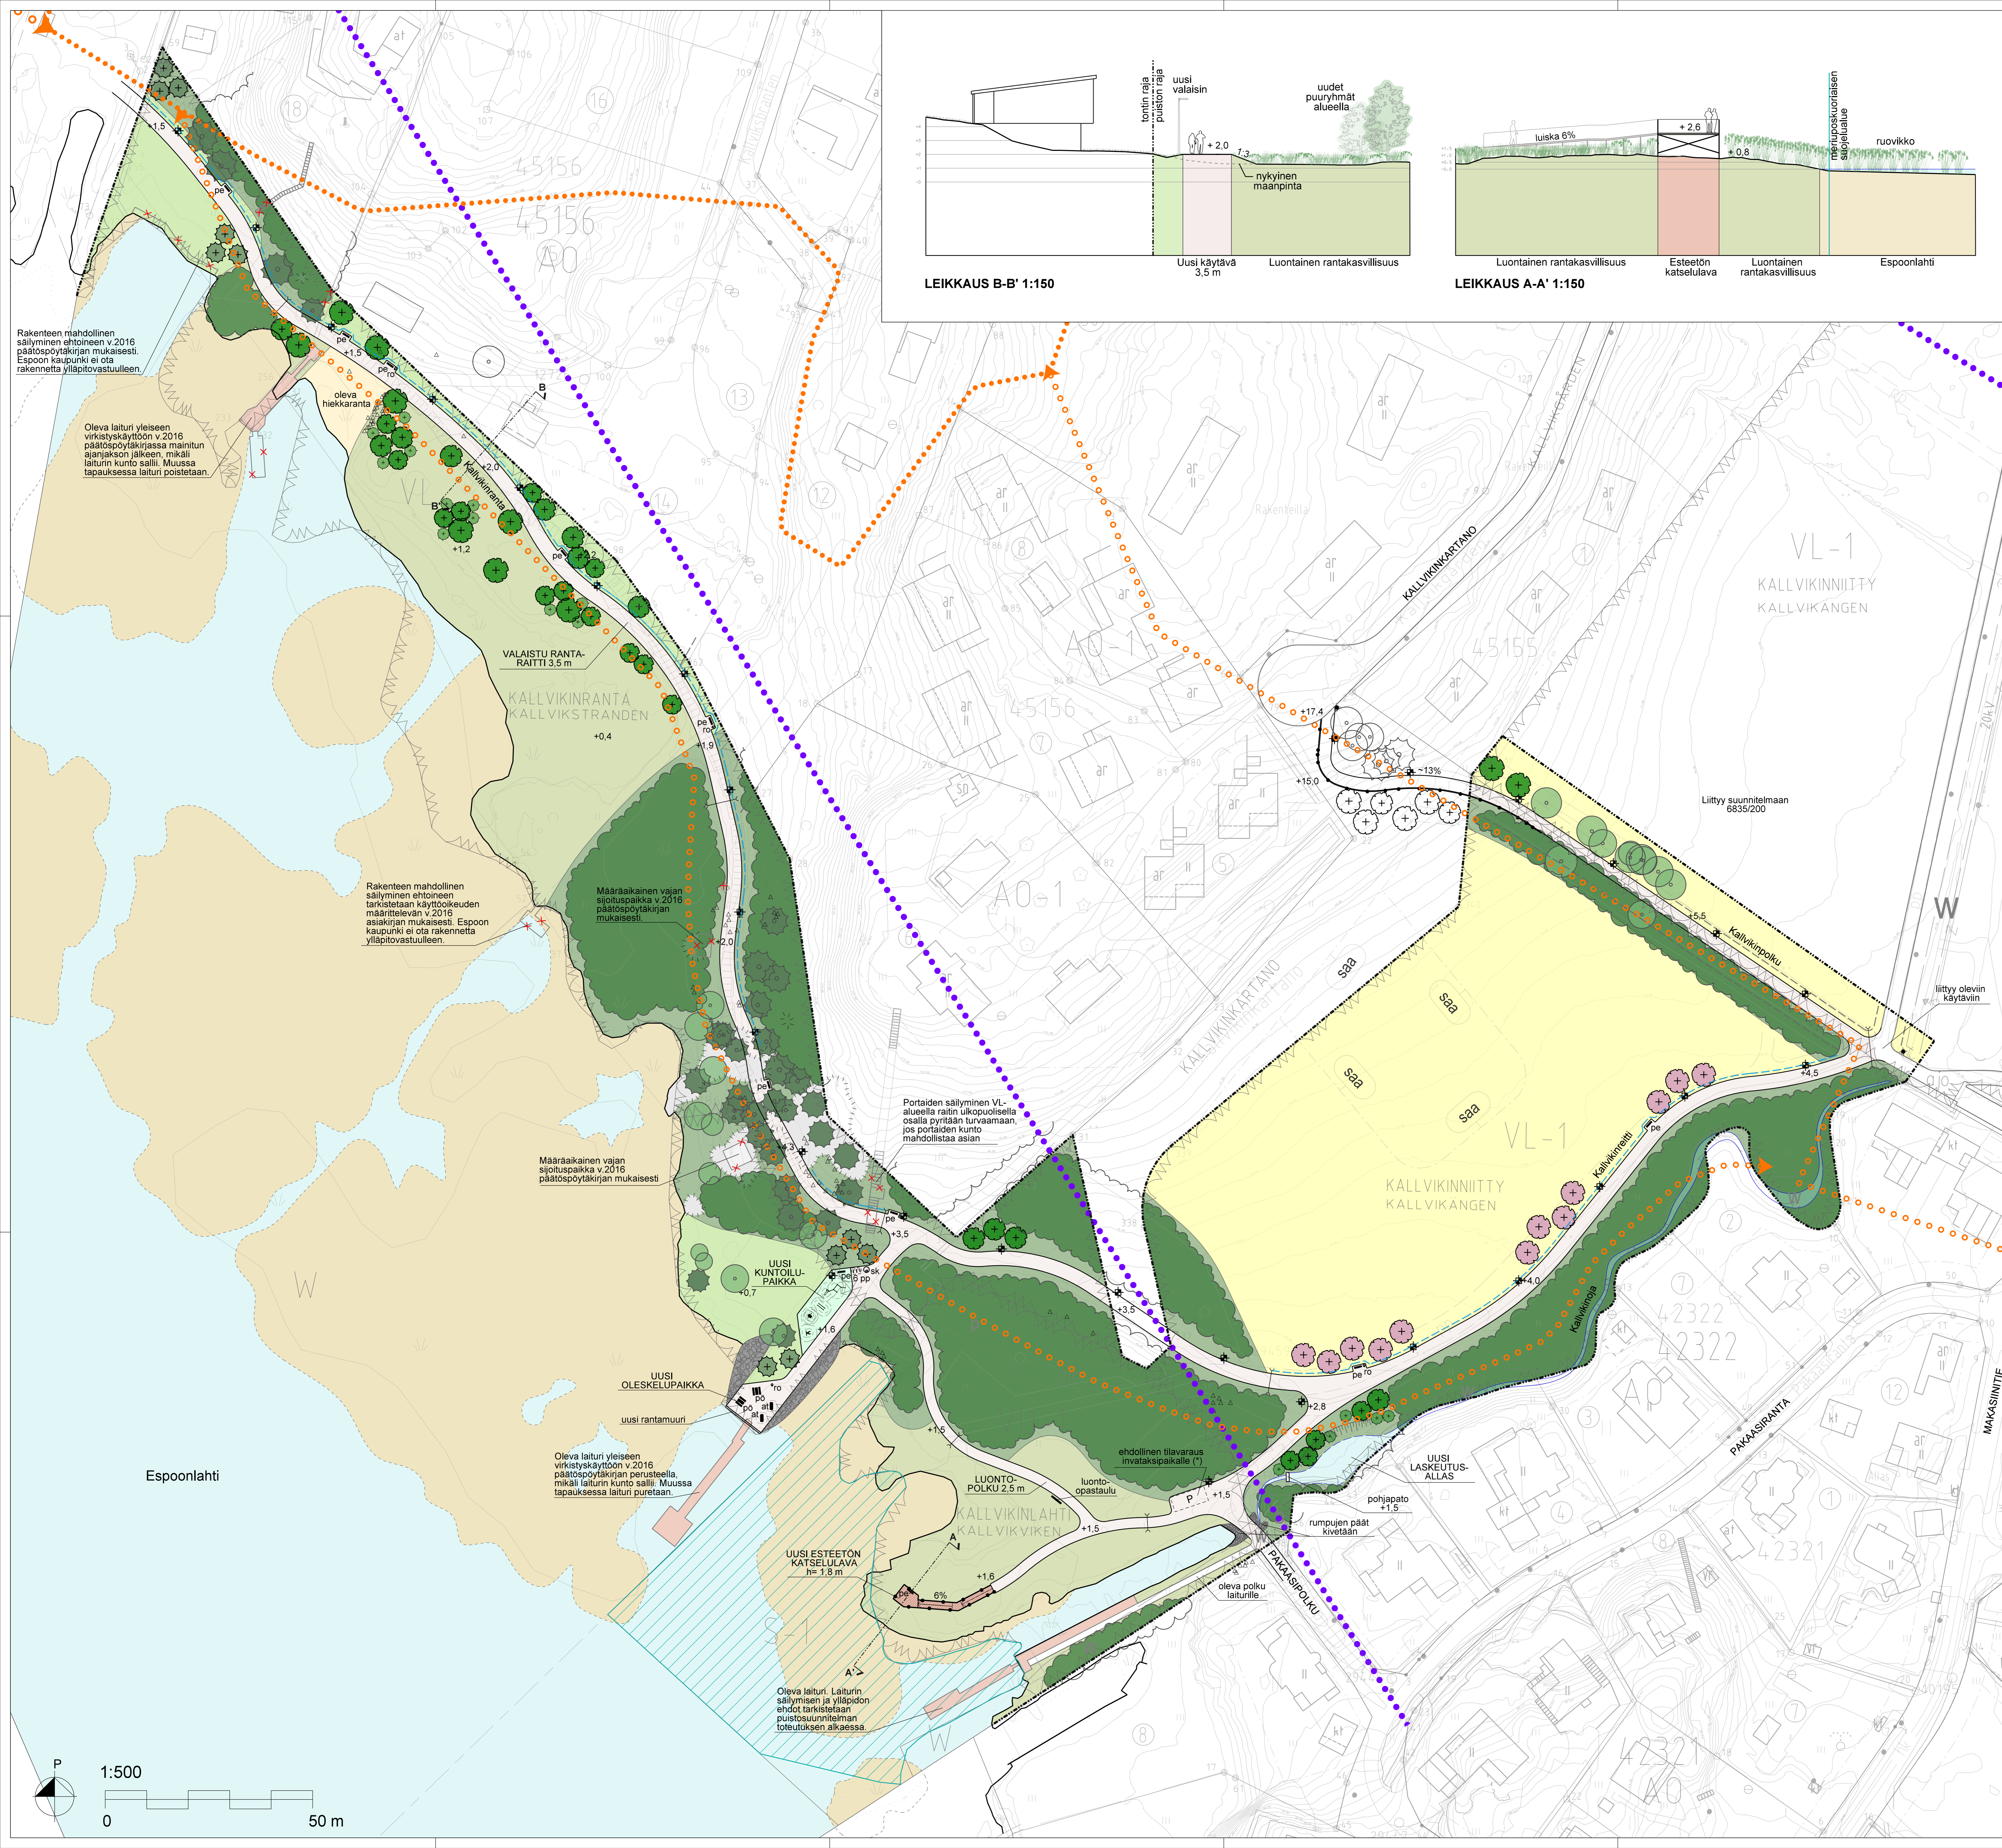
tontin raja
puiston raja
uusi valaisin
uudet puuryhmät alueella
+ 2,0
1:3
nykyinen maanpinta
Uusi käytävä 3,5 m
Luontainen rantakasvillisuus
LEIKKAUS B-B' 1:150

luiska 6%
+ 2,6
+ 0,8
merenpoukuoriaisen suojelualue
ruovikko
Luontainen rantakasvillisuus
Esteetön katselulava
Luontainen rantakasvillisuus
Espoonlahti
LEIKKAUS A-A' 1:150

Rakenteen mahdollinen säilyminen ehtoineen v.2016 päätöspöytäkirjan mukaisesti. Espoon kaupunki ei ota rakennetta ylläpitovastuulleen.

Oleva laituri yleiseen virkistyskäyttöön v.2016 päätöspöytäkirjassa mainitun ajanjakson jälkeen, mikäli laiturin kunto sallii. Muussa tapauksessa laituri poistetaan.

oleva hiekkaranta

Kallvikinranta

VALAISTU RANTA-RAITTI 3,5 m

KALLVIKINRANTA
KALLVIKSTRANDEN

VL

Rakenteen mahdollinen säilyminen ehtoineen tarkistetaan käyttöoikeuden määrittelevän v.2016 asiakirjan mukaisesti. Espoon kaupunki ei ota rakennetta ylläpitovastuulleen.

Määräaikainen vajan sijoituspaikka v.2016 päätöspöytäkirjan mukaisesti

Määräaikainen vajan sijoituspaikka v.2016 päätöspöytäkirjan mukaisesti

Portaiden säilyminen VL-alueella raitin ulkopuolisella osalla pyritään turvaamaan, jos portaiden kunto mahdollistaa asian

UUSI KUNTOILU-PAIKKA

UUSI OLESKELUPAIKKA

uusi rantamuuri

Oleva laituri yleiseen virkistyskäyttöön v.2016 päätöspöytäkirjan perusteella, mikäli laiturin kunto sallii. Muussa tapauksessa laituri puretaan.

Espoonlahti

UUSI ESTEETÖN KATSELULAVA h= 1,8 m

Oleva laituri. Laiturin säilymisen ja ylläpidon ehdot tarkistetaan puistosuunnitelman toteutuksen alkaessa.

LUONTO-POLKU 2,5 m

luonto-opastaulu

KALLVIKINLAHTI
KALLVIKVIKEN

ehdollinen tilavaraus invataksipaikalle (*)

oleva polku laiturille

PAKASIPOLKU

UUSI LASKEUTUS-ALLAS

pohjapato +1,5

rumpujen päät kivetään

KALLVIKINKARTANO

KALLVIKINKARTANO

Liittyy suunnitelmaan 6835/200

Kallvikinpolku

liittyy oleviin käytäviin

VL-1
KALLVIKINNIITTY
KALLVIKÄNGEN

Kallvikinreitti

Kallvikinoja

VL-1
KALLVIKINNIITTY
KALLVIKÄNGEN

saa
saa
saa
saa

PAKAASIRANTA

MAKASIINITIE

45156
A0
45155
A0-1
A0-1
42322
A0
42321
A0

S-1

W
W
W

20kV

1:500
0
50 m
P